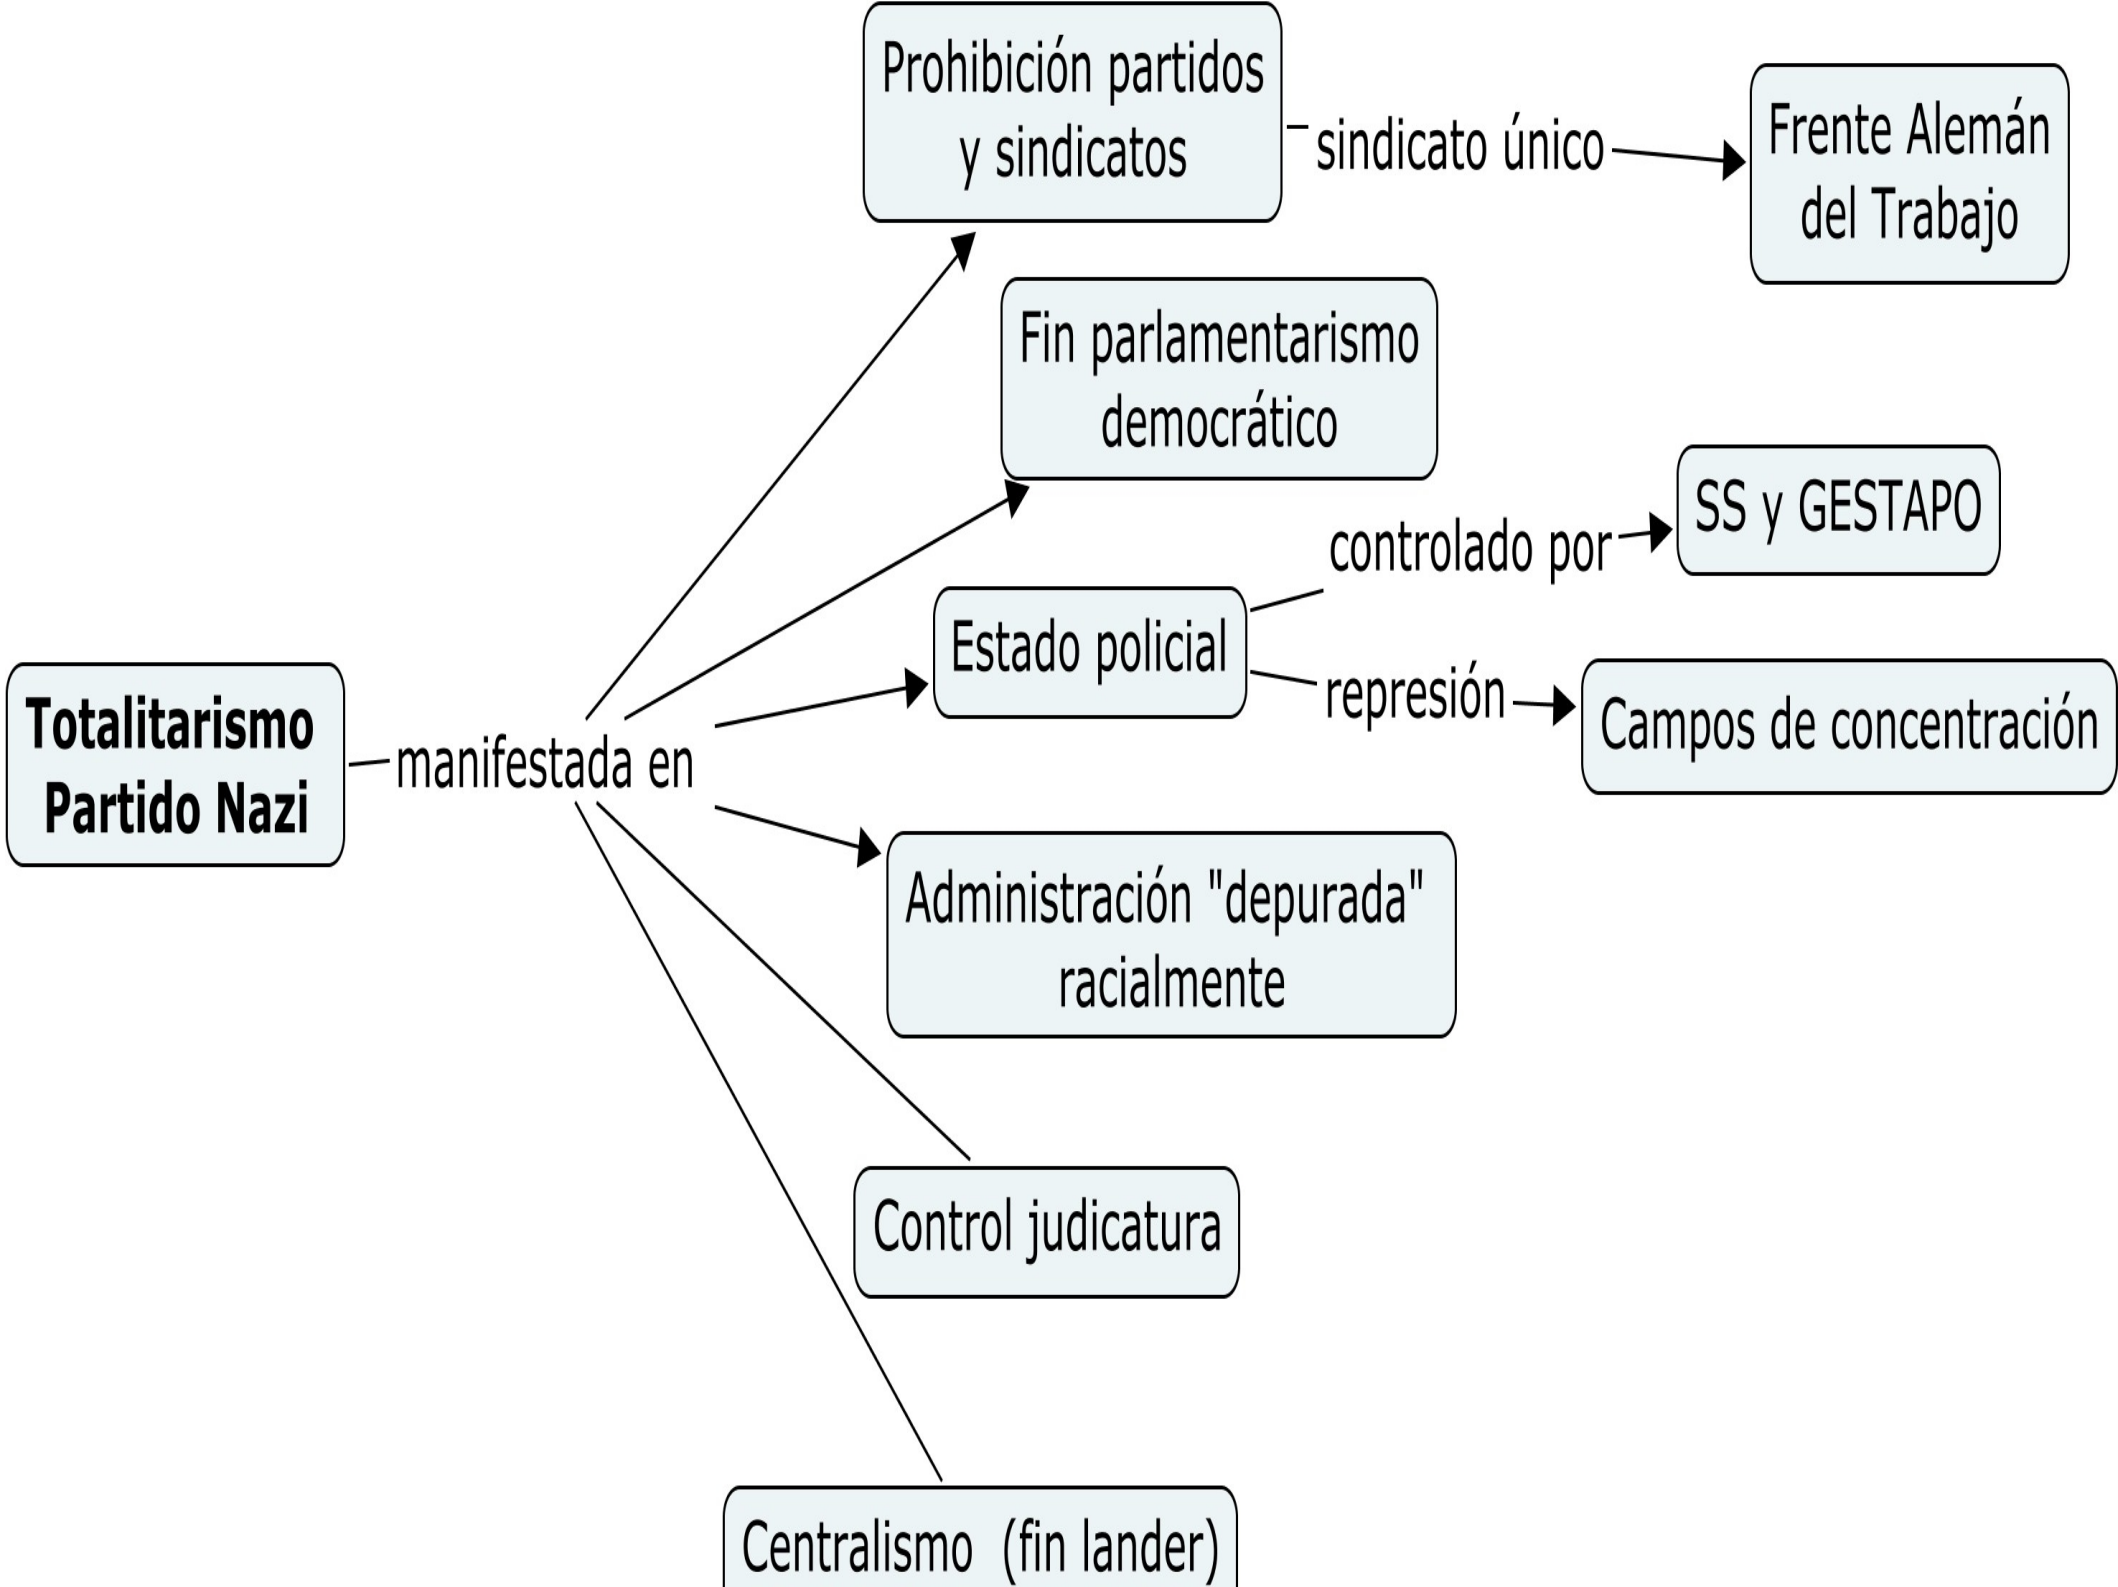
Totalitarismo Partido Nazi

manifestada en

Prohibición partidos y sindicatos

sindicato único

Frente Alemán del Trabajo

Fin parlamentarismo democrático

Estado policial

controlado por

SS y GESTAPO

represión

Campos de concentración

Administración "depurada" racialmente

Control judicatura

Centralismo (fin lander)